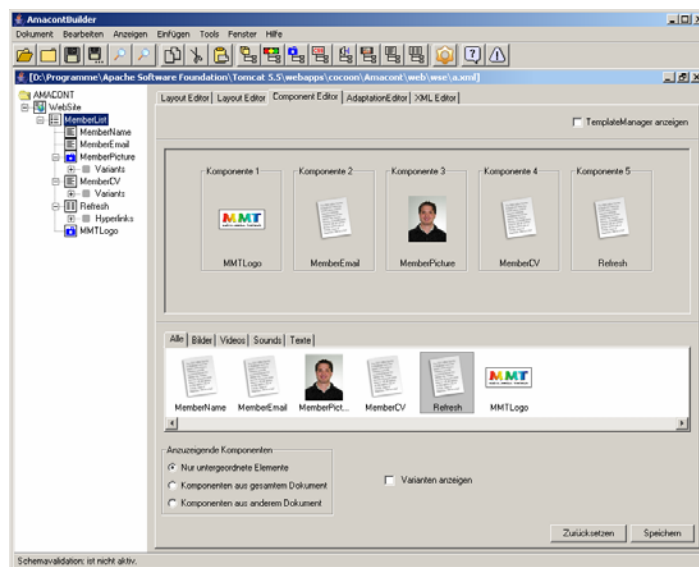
AmacontBuilder

Dokument Bearbeiten Anzeigen Einfügen Tools Fenster Hilfe

[D:\Programme\Apache Software Foundation\Tomcat 5.5\webapps\cocoon\Amacont\web\wse\a.xml]

AMACONT
WebSite
MemberList
MemberName
MemberEmail
MemberPicture
Variants
MemberCV
Variants
Refresh
Hyperlinks
MMTLogo

Layout Editor | Layout Editor | Component Editor | AdaptationEditor | XML Editor

TemplateManager anzeigen

Komponente 1
MMT
MMTLogo

Komponente 2
MemberEmail

Komponente 3
MemberPicture

Komponente 4
MemberCV

Komponente 5
Refresh

Alle | Bilder | Videos | Sounds | Texte

MemberName MemberEmail MemberPict... MemberCV Refresh MMT MMTLogo

Anzuzeigende Komponenten
Nur untergeordnete Elemente
Komponenten aus gesamtem Dokument
Komponenten aus anderem Dokument

Varianten anzeigen

Zurücksetzen Speichern

Schemavalidation: ist nicht aktiv.